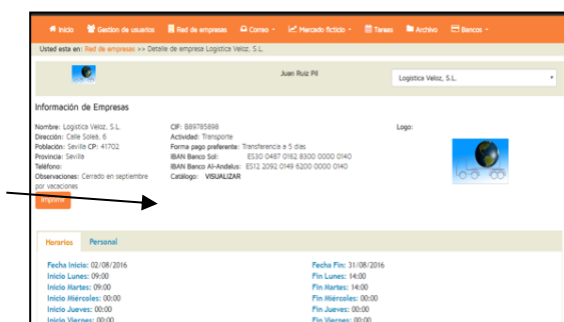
Inicio Gestion de usuarios Red de empresas Correo Mercado ficticio Tareas Archivo Bancos

Usted este en: Red de empresas >> Detalle de empresa Logistica Veloz, S.L.

Juan Ruiz Pil

Logistica Veloz, S.L.

Información de Empresas

Nombre: Logistica Veloz, S.L.
Dirección: Calle Soleá, 6
Población: Sevilla CP: 41702
Provincia: Sevilla
Teléfono:
Observaciones: Cerrado en septiembre por vacaciones

CIF: B89785898
Actividad: Transporte
Forma pago preferente: Transferencia a 5 dias
IBAN Banco Sol: ES30 0487 0162 8300 0000 0140
IBAN Banco Al-Andalus: ES12 2092 0149 6200 0000 0140
Catálogo: VISUALIZAR

Logo:

Imprimir

Horarios Personal

Fecha Inicio: 02/08/2016
Inicio Lunes: 09:00
Inicio Martes: 09:00
Inicio Miércoles: 00:00
Inicio Jueves: 00:00
Inicio Viernes: 00:00

Fecha Fin: 31/08/2016
Fin Lunes: 14:00
Fin Martes: 14:00
Fin Miércoles: 00:00
Fin Jueves: 00:00
Fin Viernes: 00:00